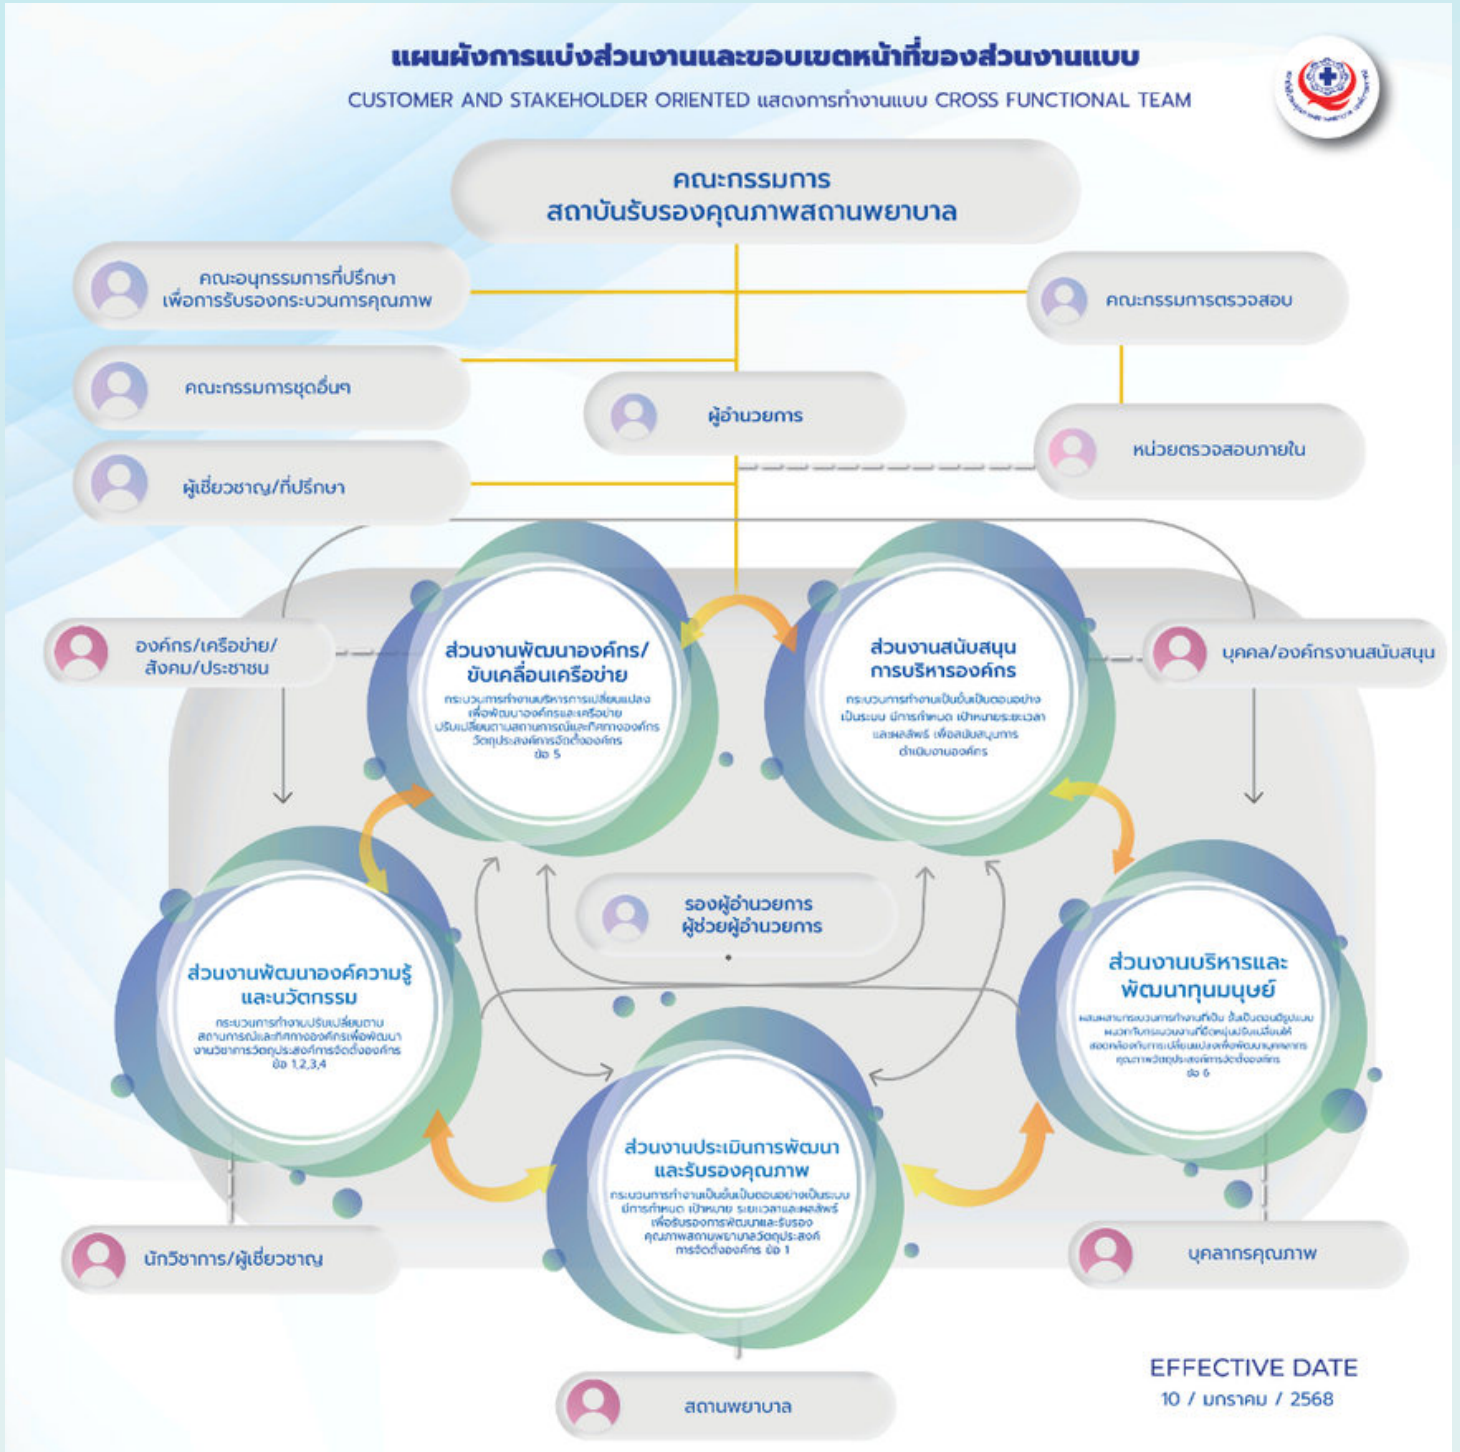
แผนผังการแบ่งส่วนงานและขอบเขตหน้าที่ของส่วนงานแบบ

CUSTOMER AND STAKEHOLDER ORIENTED แสดงการทำงานแบบ CROSS FUNCTIONAL TEAM

คณะกรรมการ
สถาบันรับรองคุณภาพสถานพยาบาล

คณะอนุกรรมการที่ปรึกษา
เพื่อการรับรองกระบวนการคุณภาพ

คณะกรรมการตรวจสอบ

คณะกรรมการชุดอื่นๆ

ผู้อำนวยการ

หน่วยตรวจสอบภายใน

ผู้เชี่ยวชาญ/ที่ปรึกษา

องค์กร/เครือข่าย/
สังคม/ประชาชน

ส่วนงานพัฒนาองค์กร/
ขับเคลื่อนเครือข่าย

กระบวนการทำงานบริหารการเปลี่ยนแปลง เพื่อพัฒนาองค์กรและเครือข่าย ปรับเปลี่ยนตามสถานการณ์และทิศทางองค์กร วัตถุประสงค์การจัดตั้งองค์กร ข้อ 5

ส่วนงานสนับสนุน
การบริหารองค์กร

กระบวนการทำงานเป็นขั้นเป็นตอนอย่างเป็นระบบ มีการกำหนด เป้าหมายระยะเวลา และผลลัพธ์ เพื่อสนับสนุนการดำเนินงานองค์กร

บุคคล/องค์กรงานสนับสนุน

รองผู้อำนวยการ
ผู้ช่วยผู้อำนวยการ

ส่วนงานพัฒนาองค์ความรู้
และนวัตกรรม

กระบวนการทำงานปรับเปลี่ยนตามสถานการณ์และทิศทางองค์กรเพื่อพัฒนางานวิชาการวัตถุประสงค์การจัดตั้งองค์กร ข้อ 1,2,3,4

ส่วนงานบริหารและ
พัฒนาทุนมนุษย์

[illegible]
ข้อ 6

ส่วนงานประเมินการพัฒนา
และรับรองคุณภาพ

กระบวนการทำงานเป็นขั้นเป็นตอนอย่างเป็นระบบ มีการกำหนด เป้าหมาย ระยะเวลาและผลลัพธ์ เพื่อรับรองการพัฒนาและรับรองคุณภาพสถานพยาบาลวัตถุประสงค์การจัดตั้งองค์กร ข้อ 1

นักวิชาการ/ผู้เชี่ยวชาญ

บุคลากรคุณภาพ

สถานพยาบาล

EFFECTIVE DATE
10 / มกราคม / 2568